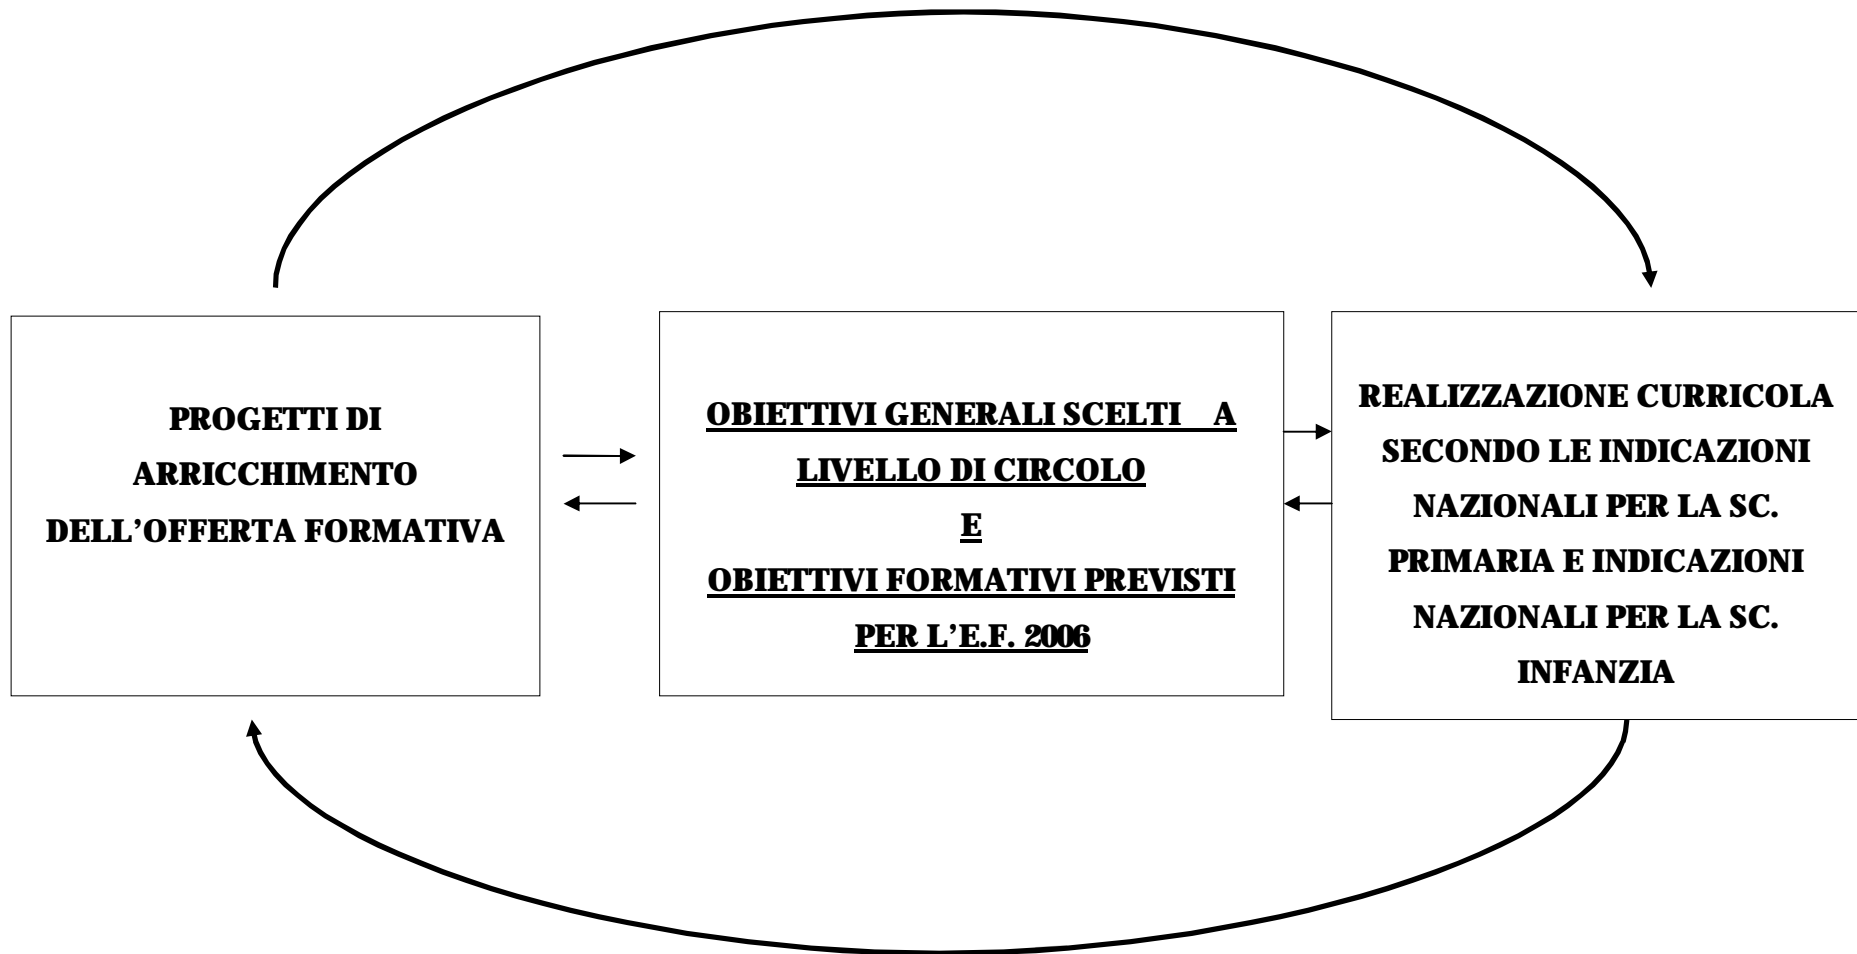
PROGETTI DI ARRICCHIMENTO DELL'OFFERTA FORMATIVA

OBIETTIVI GENERALI SCELTI A LIVELLO DI CIRCOLO

E

OBIETTIVI FORMATIVI PREVISTI PER L'E.F. 2006

REALIZZAZIONE CURRICOLA SECONDO LE INDICAZIONI NAZIONALI PER LA SC. PRIMARIA E INDICAZIONI NAZIONALI PER LA SC. INFANZIA